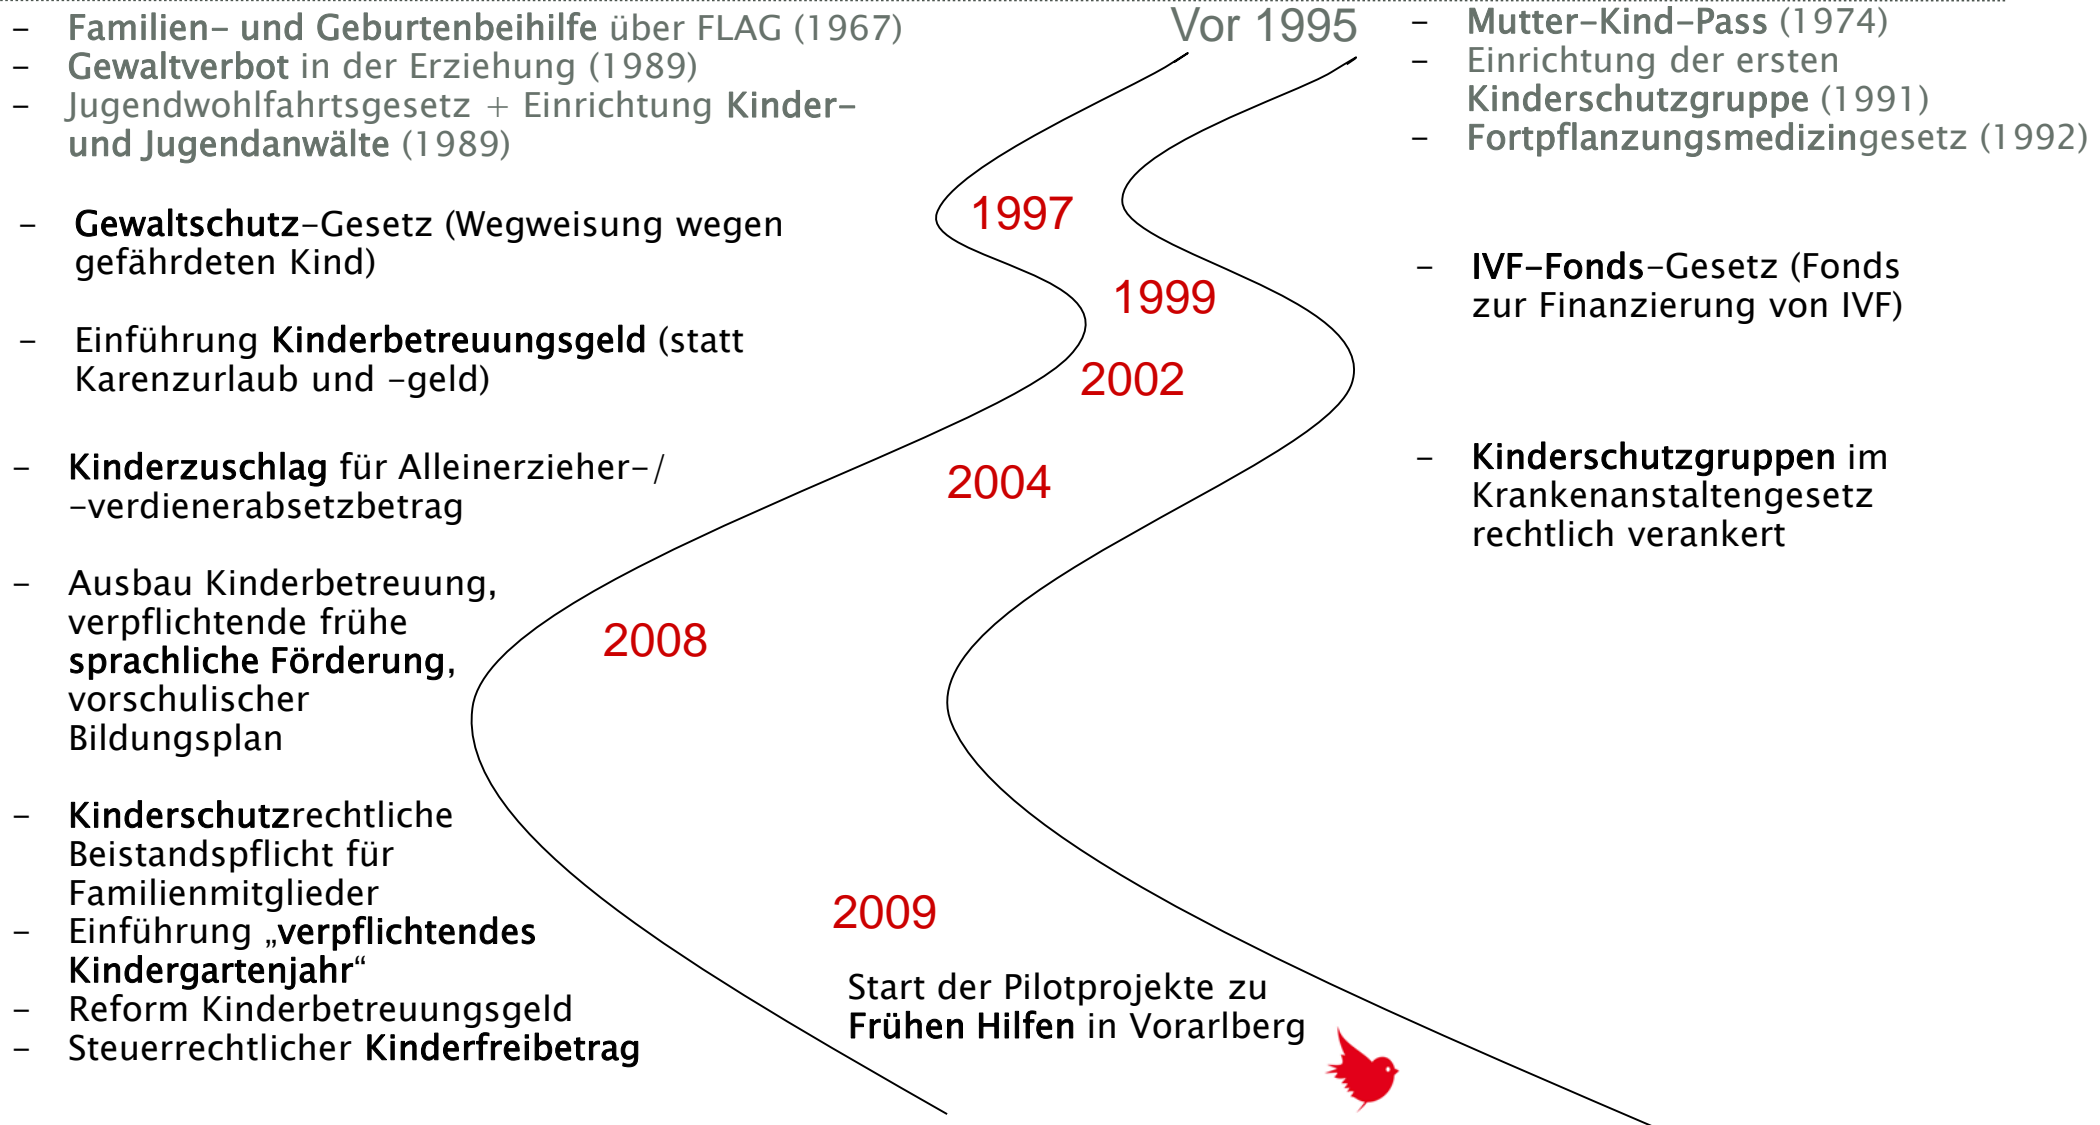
Vor 1995

– Familien- und Geburtenbeihilfe über FLAG (1967)
– Gewaltverbot in der Erziehung (1989)
– Jugendwohlfahrtsgesetz + Einrichtung Kinder- und Jugendanwälte (1989)

– Mutter-Kind-Pass (1974)
– Einrichtung der ersten Kinderschutzgruppe (1991)
– Fortpflanzungsmedizingesetz (1992)

1997

– Gewaltschutz-Gesetz (Wegweisung wegen gefährdeten Kind)

1999

– IVF-Fonds-Gesetz (Fonds zur Finanzierung von IVF)

2002

– Einführung Kinderbetreuungsgeld (statt Karenzurlaub und -geld)

2004

– Kinderzuschlag für Alleinerzieher-/ -verdienerabsetzbetrag

– Kinderschutzgruppen im Krankenanstaltengesetz rechtlich verankert

2008

– Ausbau Kinderbetreuung, verpflichtende frühe sprachliche Förderung, vorschulischer Bildungsplan

– Kinderschutzrechtliche Beistandspflicht für Familienmitglieder
– Einführung „verpflichtendes Kindergartenjahr“
– Reform Kinderbetreuungsgeld
– Steuerrechtlicher Kinderfreibetrag

2009

Start der Pilotprojekte zu Frühen Hilfen in Vorarlberg